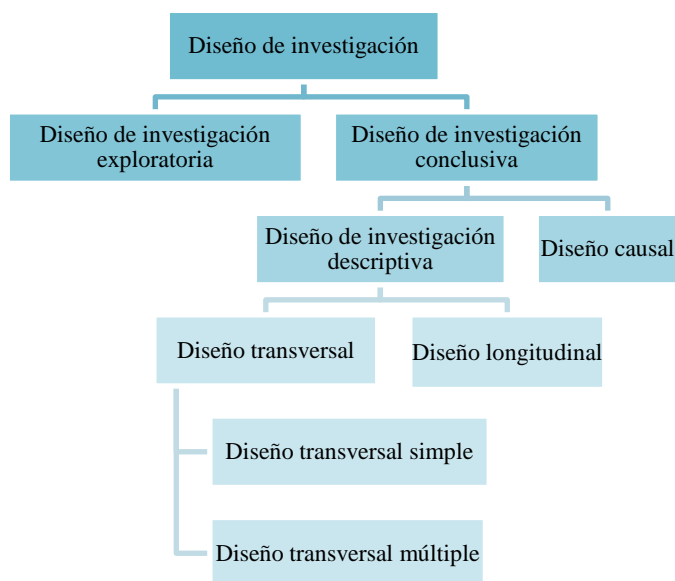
Diseño de investigación

Diseño de investigación exploratoria

Diseño de investigación conclusiva

Diseño de investigación descriptiva

Diseño causal

Diseño transversal

Diseño longitudinal

Diseño transversal simple

Diseño transversal múltiple